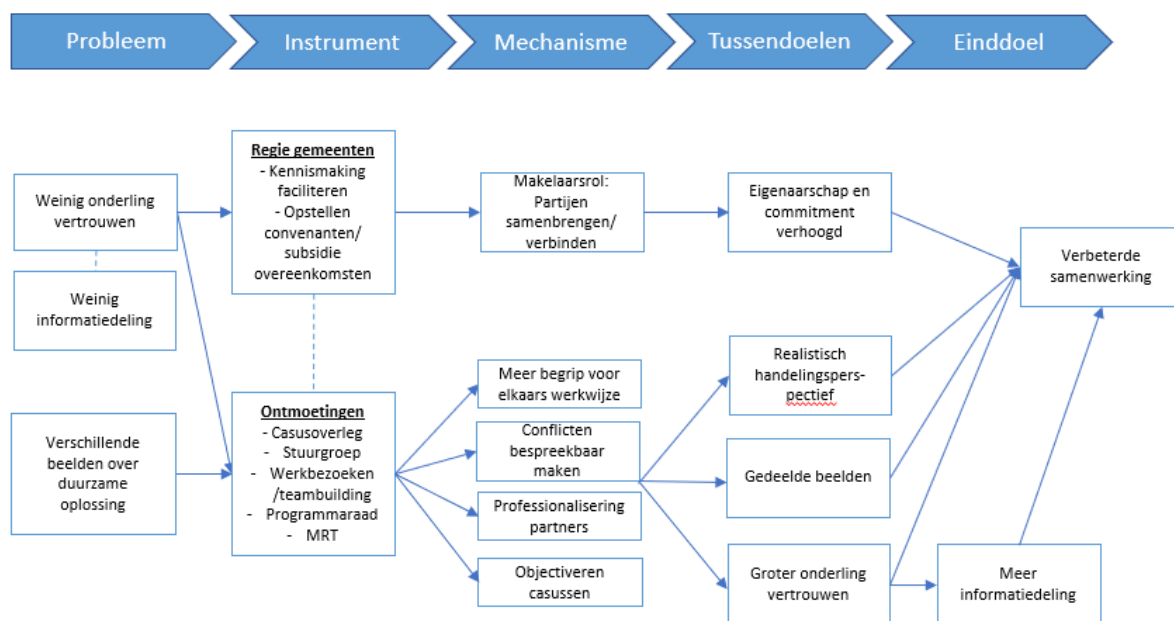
Probleem
Instrument
Mechanisme
Tussendoelen
Einddoel

Weinig onderling vertrouwen

Weinig informatiedeling

Verschillende beelden over duurzame oplossing

**Regie gemeenten**
- Kennismaking faciliteren
- Opstellen convenanten/ subsidie overeenkomsten

**Ontmoetingen**
- Casusoverleg
- Stuurgroep
- Werkbezoeken /teambuilding
- Programmaraad
- MRT

Makelaarsrol: Partijen samenbrengen/ verbinden

Meer begrip voor elkaars werkwijze

Conflicten bespreekbaar maken

Professionalisering partners

Objectiveren casussen

Eigenaarschap en commitment verhoogd

Realistisch handelingsperspectief

Gedeelde beelden

Groter onderling vertrouwen

Meer informatiedeling

Verbeterde samenwerking